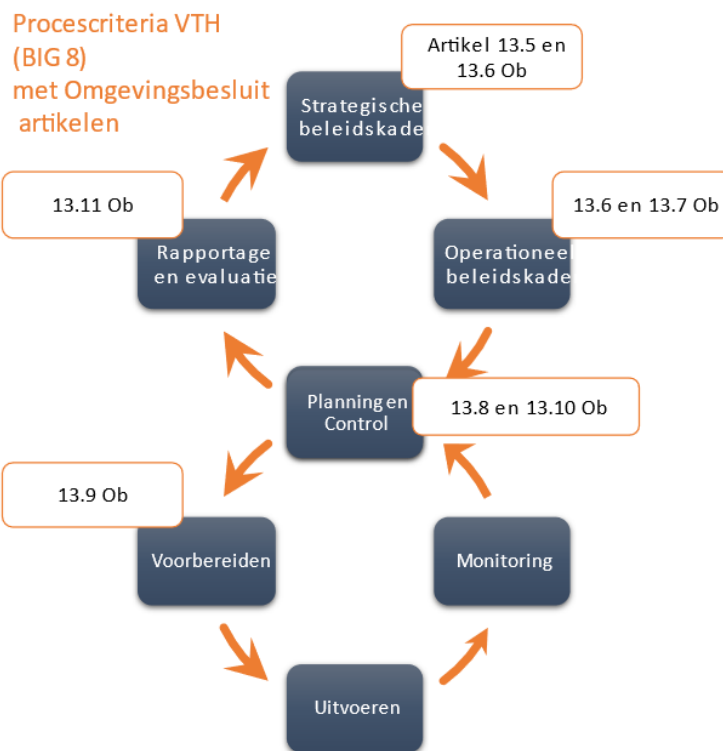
Procescriteria VTH (BIG 8) met Omgevingsbesluit artikelen

Artikel 13.5 en 13.6 Ob

Strategische beleidskade

13.11 Ob

13.6 en 13.7 Ob

Rapportage en evaluatie

Operationee beleidskade

Planning en Control

13.8 en 13.10 Ob

13.9 Ob

Voorbereiden

Monitoring

Uitvoeren